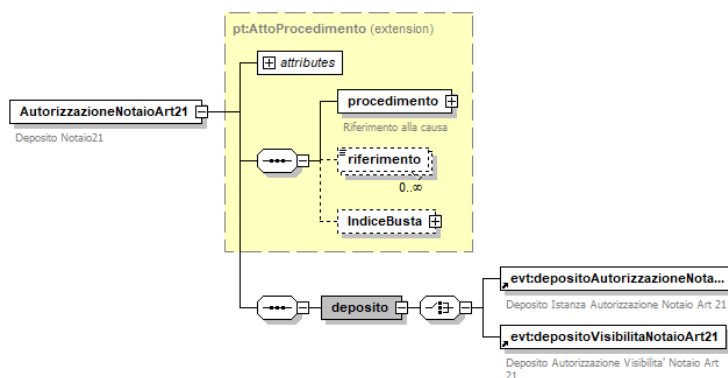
pt:AttoProcedimento (extension)

attributes

AutorizzazioneNotaioArt21

Deposito Notaio21

procedimento

Riferimento alla causa

riferimento

0..∞

IndiceBusta

deposito

evt:depositoAutorizzazioneNota...

Deposito Istanza Autorizzazione Notaio Art 21

evt:depositoVisibilitaNotaioArt21

Deposito Autorizzazione Visibilita' Notaio Art 21